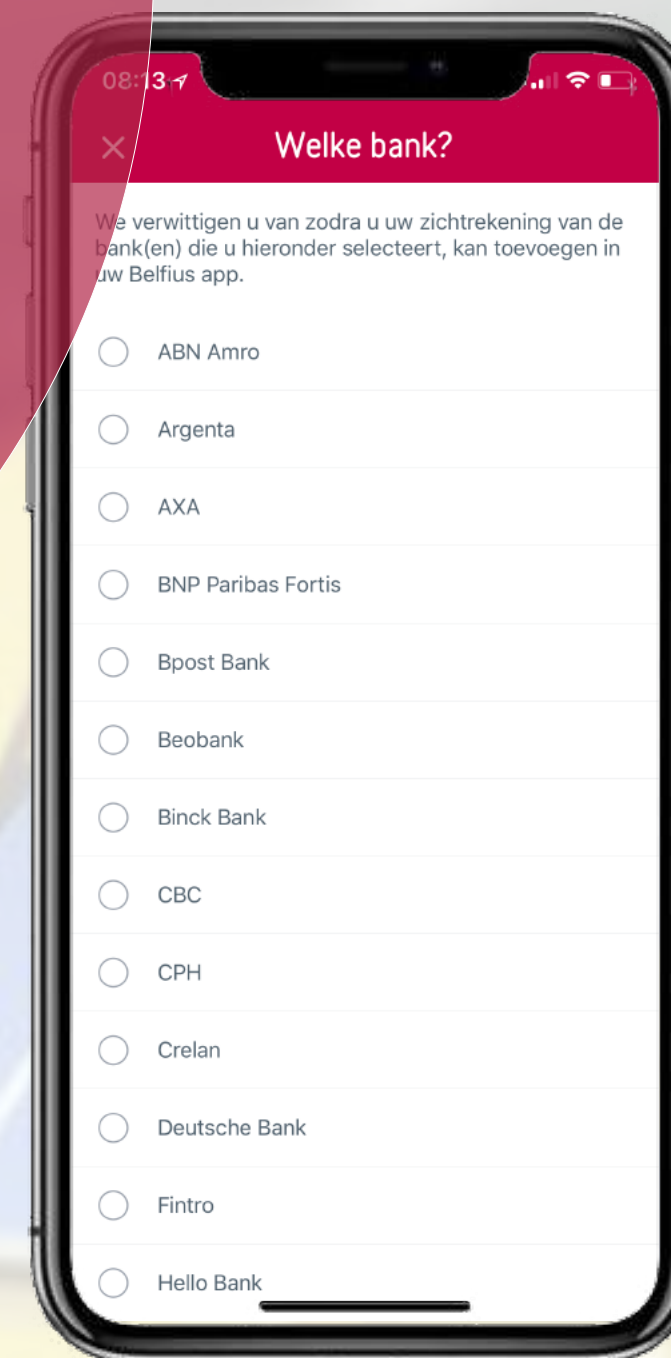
08:13

×

Welke bank?

We verwittigen u van zodra u uw zichtrekening van de bank(en) die u hieronder selecteert, kan toevoegen in uw Belfius app.

ABN Amro

Argenta

AXA

BNP Paribas Fortis

Bpost Bank

Beobank

Binck Bank

CBC

CPH

Crelan

Deutsche Bank

Fintro

Hello Bank